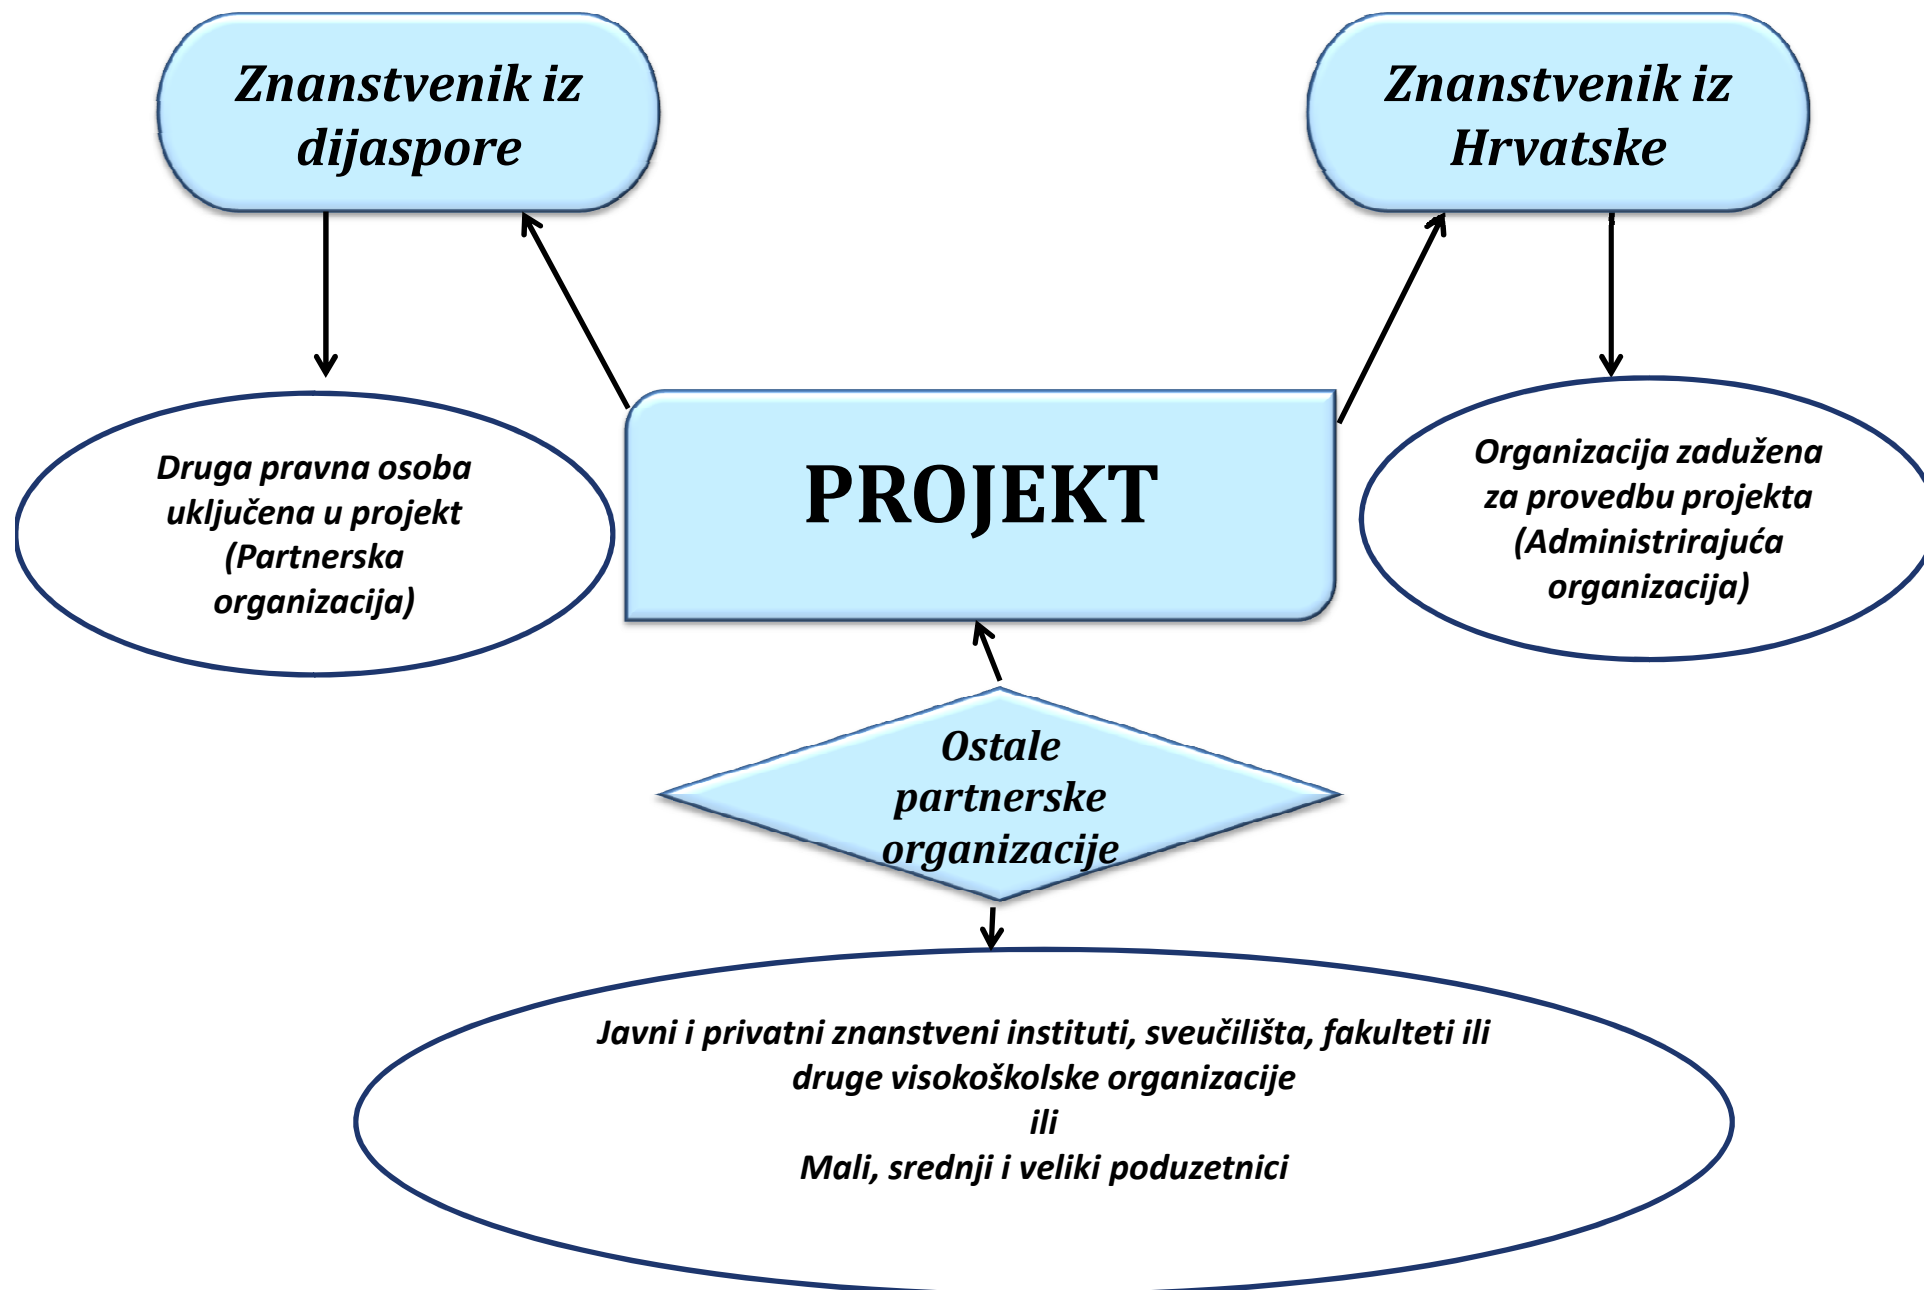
Znanstvenik iz dijaspore

Znanstvenik iz Hrvatske

Druga pravna osoba uključena u projekt (Partnerska organizacija)

PROJEKT

Organizacija zadužena za provedbu projekta (Administrirajuća organizacija)

Ostale partnerske organizacije

Javni i privatni znanstveni instituti, sveučilišta, fakulteti ili druge visokoškolske organizacije
ili
Mali, srednji i veliki poduzetnici